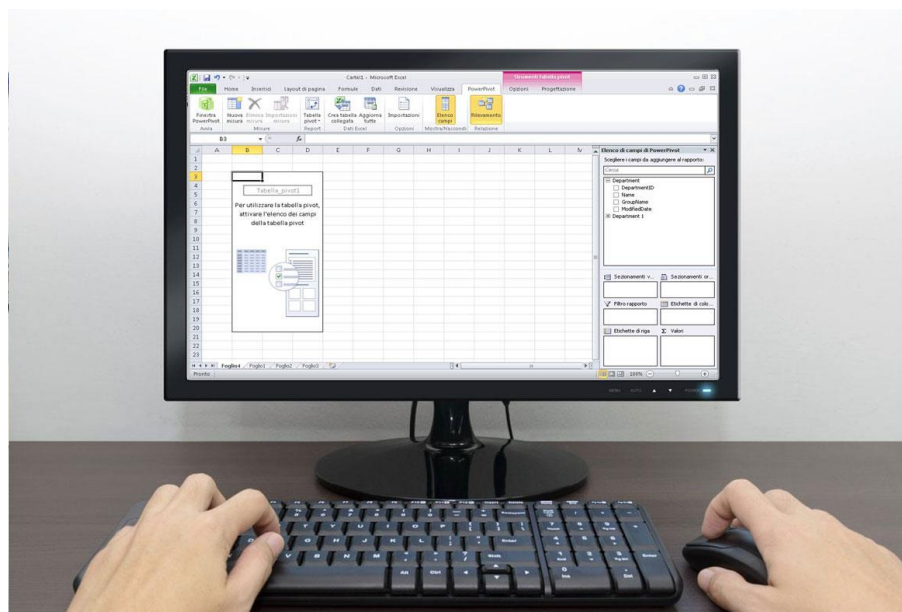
Cartel1 - Microsoft Excel

Strumenti tabella pivot

File Home Inserisci Layout di pagina Formule Dati Revisione Visualizza PowerPivot Opzioni Progettazione

Finestra PowerPivot
Avvia

Nuova misura Elimina misura Impostazioni misura
Misure

Tabella pivot
Report

Crea tabella collegata Aggiorna tutto
Dati Excel

Impostazioni
Opzioni

Elenco campi
Mostra/Nascondi

Rilevamento
Relazione

B3

A B C D E F G H I J K L M

1
2
3
4
5
6
7
8
9
10
11
12
13
14
15
16
17
18
19
20
21
22
23

Tabella_pivot1

Per utilizzare la tabella pivot, attivare l'elenco dei campi della tabella pivot

Foglio4 Foglio1 Foglio2 Foglio3

Pronto

Elenco di campi di PowerPivot

Scegliere i campi da aggiungere al rapporto:

Cerca

Department
DepartmentID
Name
GroupName
ModifiedDate
Department 1

Sezionamenti v...
Sezionamenti or...
Filtro rapporto
Etichette di colo...
Etichette di riga
Valori

100%